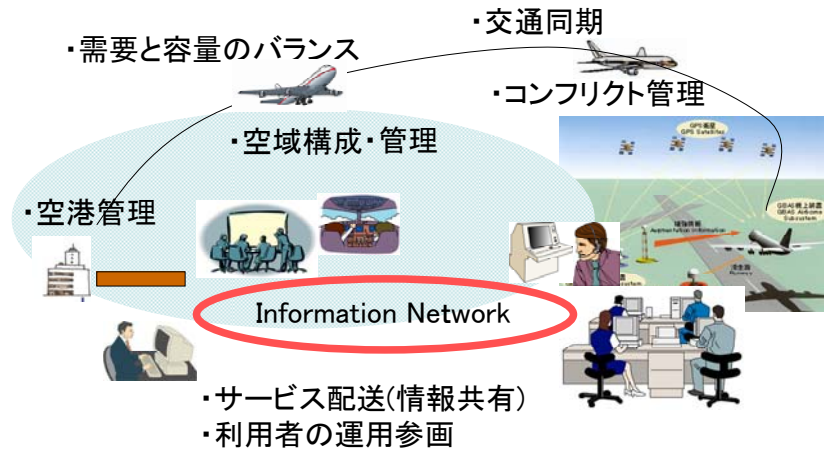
・交通同期

・需要と容量のバランス

・コンフリクト管理

・空域構成・管理

・空港管理

GPS衛星
GPS Satellites

GBAS地上装置
GBAS Airborne Subsystem

Information Network

・サービス配送(情報共有)
・利用者の運用参画